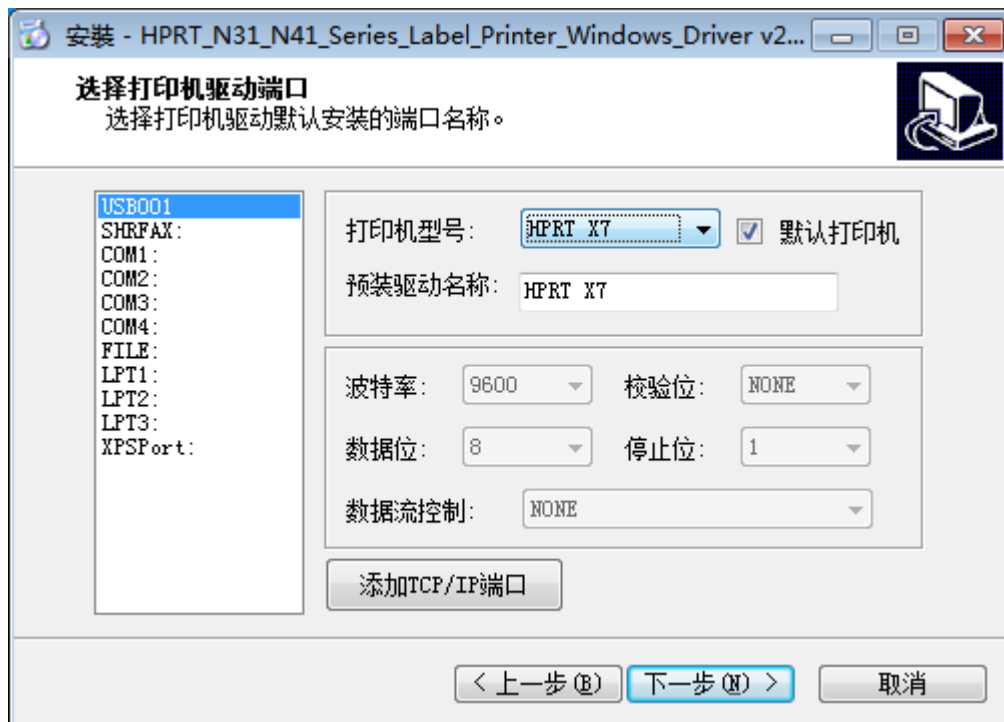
安装 - HPRT_N31_N41_Series_Label_Printer_Windows_Driver v2...

选择打印机驱动端口
选择打印机驱动默认安装的端口名称。

USB001
SHRFAX:
COM1:
COM2:
COM3:
COM4:
FILE:
LPT1:
LPT2:
LPT3:
XPSPort:

打印机型号: HPRT X7
默认打印机
预装驱动名称: HPRT X7

波特率: 9600
校验位: NONE
数据位: 8
停止位: 1
数据流控制: NONE

添加TCP/IP端口

< 上一步(B)
下一步(N) >
取消